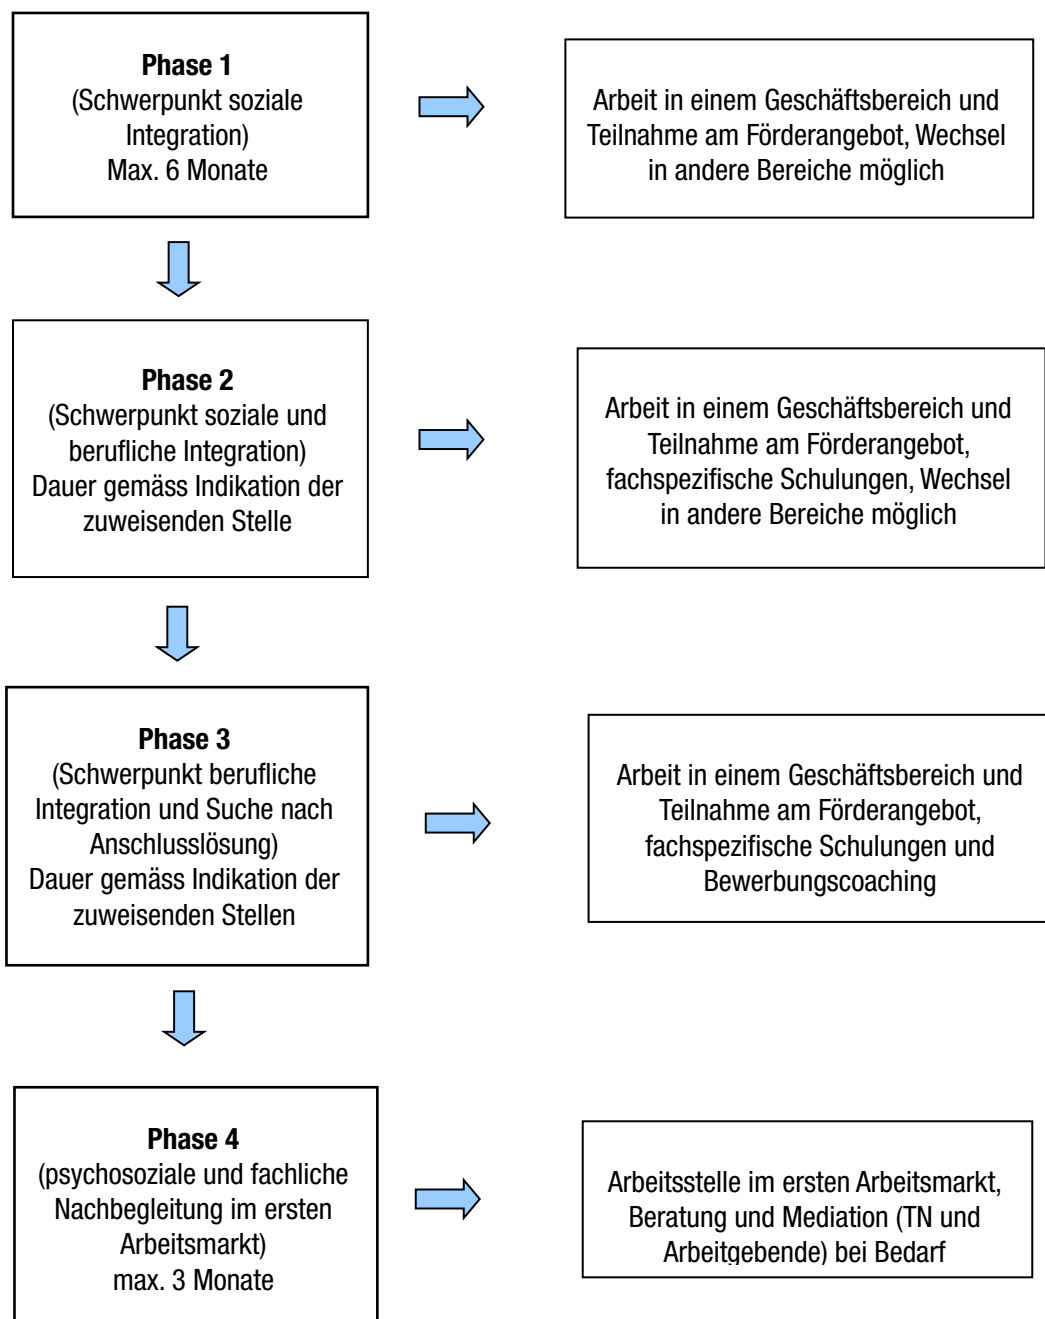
**Phase 1**
(Schwerpunkt soziale Integration)
Max. 6 Monate

Arbeit in einem Geschäftsbereich und Teilnahme am Förderangebot, Wechsel in andere Bereiche möglich

**Phase 2**
(Schwerpunkt soziale und berufliche Integration)
Dauer gemäss Indikation der zuweisenden Stelle

Arbeit in einem Geschäftsbereich und Teilnahme am Förderangebot, fachspezifische Schulungen, Wechsel in andere Bereiche möglich

**Phase 3**
(Schwerpunkt berufliche Integration und Suche nach Anschlusslösung)
Dauer gemäss Indikation der zuweisenden Stellen

Arbeit in einem Geschäftsbereich und Teilnahme am Förderangebot, fachspezifische Schulungen und Bewerbungscoaching

**Phase 4**
(psychosoziale und fachliche Nachbegleitung im ersten Arbeitsmarkt)
max. 3 Monate

Arbeitsstelle im ersten Arbeitsmarkt, Beratung und Mediation (TN und Arbeitgebende) bei Bedarf